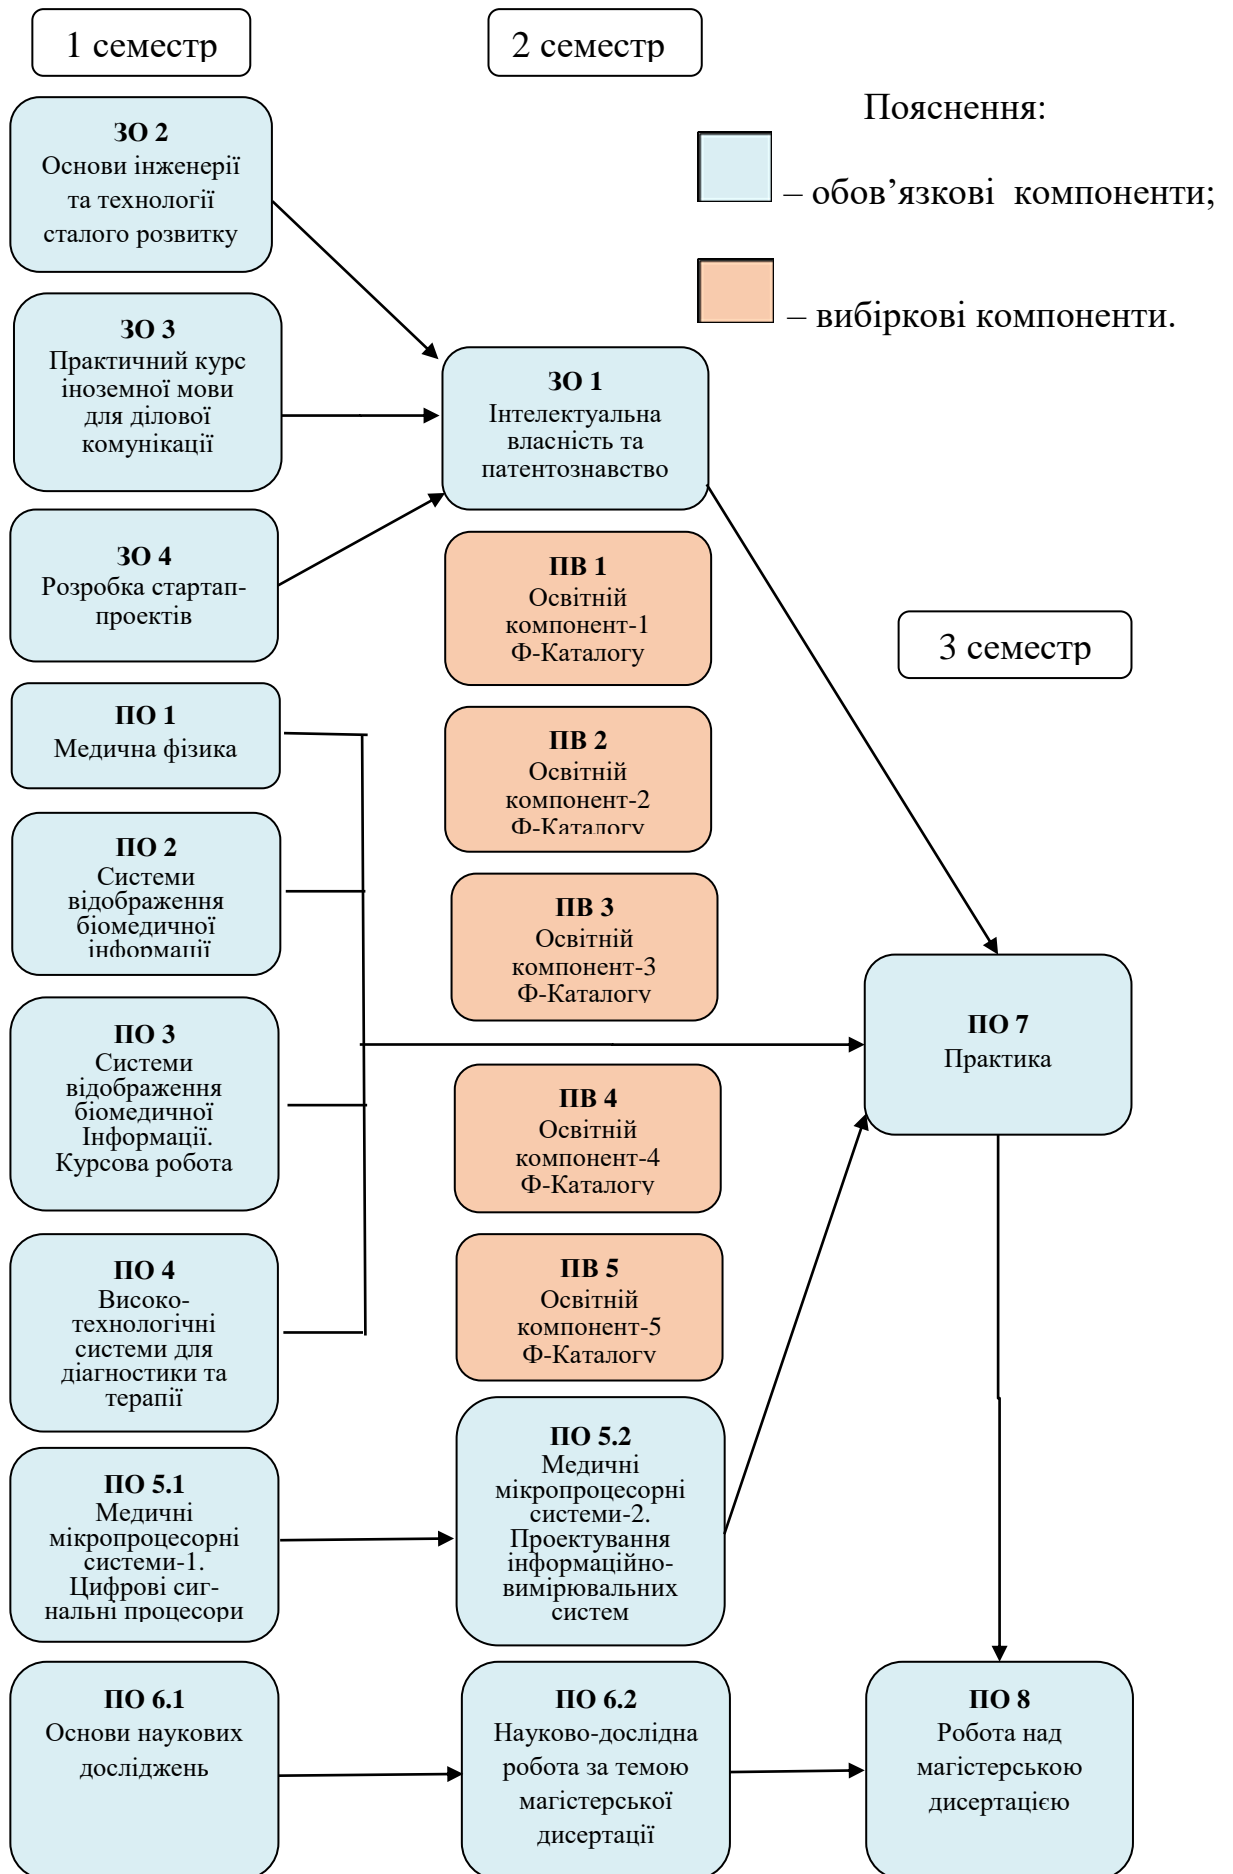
1 семестр

2 семестр

Пояснення:

– обов'язкові компоненти;

– вибіркові компоненти.

ЗО 2
Основи інженерії та технології сталого розвитку

ЗО 3
Практичний курс іноземної мови для ділової комунікації

ЗО 4
Розробка стартап-проектів

ПО 1
Медична фізика

ПО 2
Системи відображення біомедичної інформації

ПО 3
Системи відображення біомедичної Інформації. Курсова робота

ПО 4
Високо-технологічні системи для діагностики та терапії

ПО 5.1
Медичні мікропроцесорні системи-1. Цифрові сигнальні процесори

ПО 6.1
Основи наукових досліджень

ЗО 1
Інтелектуальна власність та патентознавство

ПВ 1
Освітній компонент-1 Ф-Каталогу

ПВ 2
Освітній компонент-2 Ф-Каталогу

ПВ 3
Освітній компонент-3 Ф-Каталогу

ПВ 4
Освітній компонент-4 Ф-Каталогу

ПВ 5
Освітній компонент-5 Ф-Каталогу

ПО 5.2
Медичні мікропроцесорні системи-2. Проектування інформаційно-вимірювальних систем

ПО 6.2
Науково-дослідна робота за темою магістерської дисертації

3 семестр

ПО 7
Практика

ПО 8
Робота над магістерською дисертацією